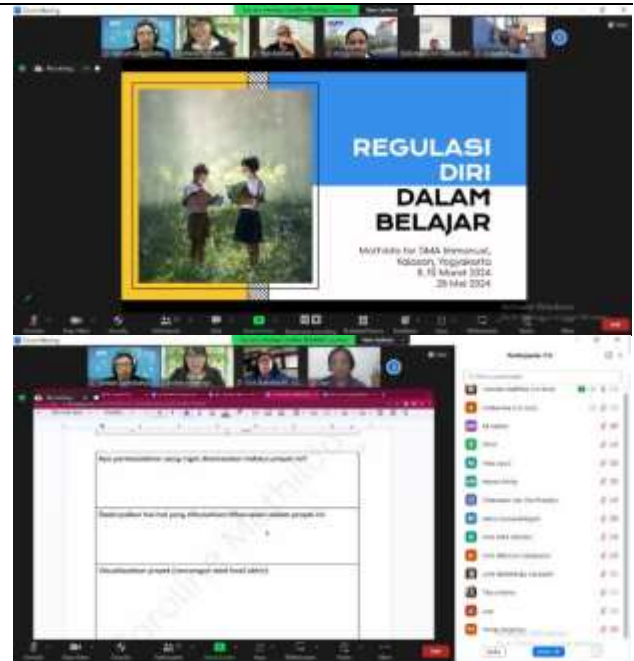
REGULASI DIRI DALAM BELAJAR

Mathilda for SMA Immanuel, Kalasan, Yogyakarta 8, 15 Maret 2024 28 Mei 2024

Participants (13)

Apa permasalahan yang ingin diselesaikan melalui proyek ini?

Deskripsikan hal-hal yang dibutuhkan/diperlukan dalam proyek ini.

Visualisasikan proyek (rancangan awal hasil akhir)

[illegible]